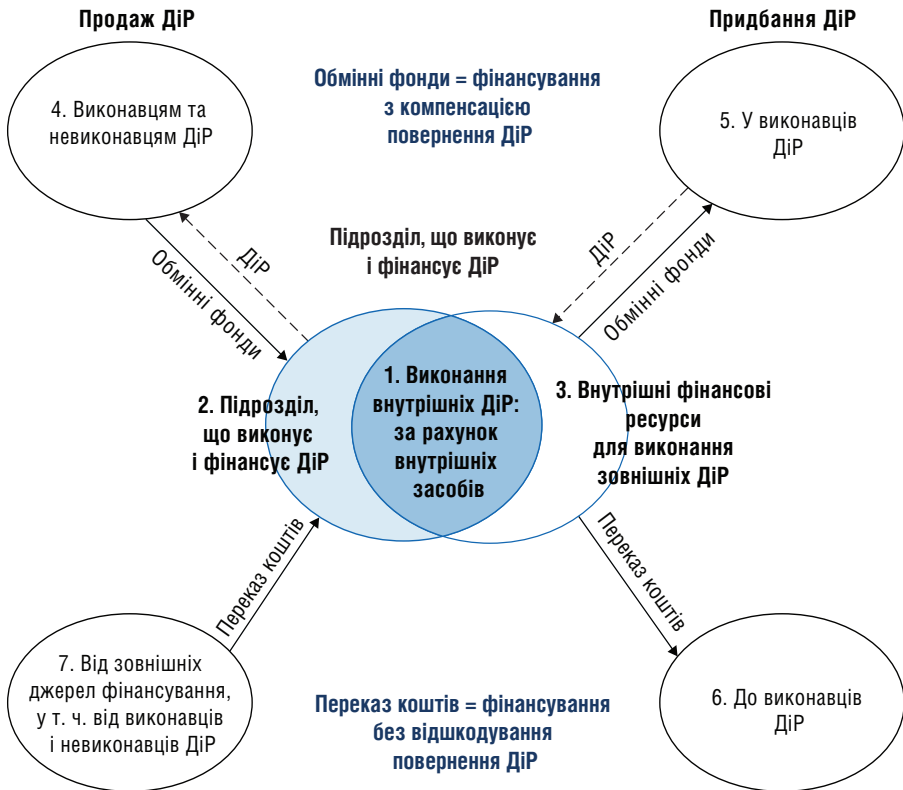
Продаж ДіР

Придбання ДіР

Обмінні фонди = фінансування з компенсацією повернення ДіР

4. Виконавцям та невиконавцям ДіР

5. У виконавців ДіР

Підрозділ, що виконує і фінансує ДіР

ДіР

Обмінні фонди

ДіР

Обмінні фонди

2. Підрозділ, що виконує і фінансує ДіР

1. Виконання внутрішніх ДіР: за рахунок внутрішніх засобів

3. Внутрішні фінансові ресурси для виконання зовнішніх ДіР

Переказ коштів

Переказ коштів

7. Від зовнішніх джерел фінансування, у т. ч. від виконавців і невиконавців ДіР

Переказ коштів = фінансування без відшкодування повернення ДіР

6. До виконавців ДіР